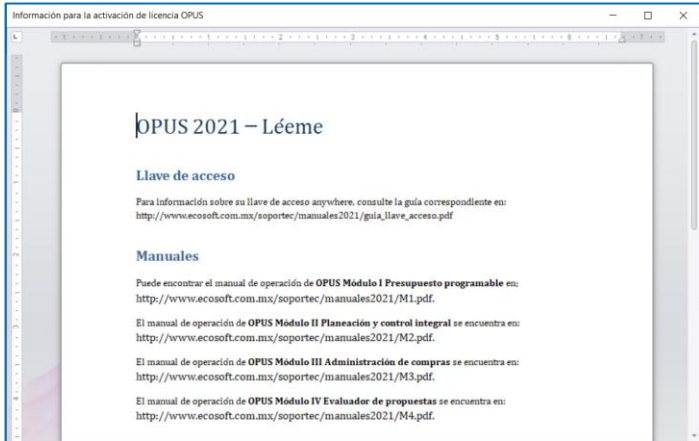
Información para la activación de licencia OPUS

OPUS 2021 – Léeme

Llave de acceso

Para información sobre su llave de acceso anywhere, consulte la guía correspondiente en: http://www.ecosoft.com.mx/soportec/manuales2021/guia_llave_acceso.pdf

Manuales

Puede encontrar el manual de operación de **OPUS Módulo I Presupuesto programable** en: http://www.ecosoft.com.mx/soportec/manuales2021/M1.pdf.

El manual de operación de **OPUS Módulo II Planeación y control integral** se encuentra en: http://www.ecosoft.com.mx/soportec/manuales2021/M2.pdf.

El manual de operación de **OPUS Módulo III Administración de compras** se encuentra en: http://www.ecosoft.com.mx/soportec/manuales2021/M3.pdf.

El manual de operación de **OPUS Módulo IV Evaluador de propuestas** se encuentra en: http://www.ecosoft.com.mx/soportec/manuales2021/M4.pdf.